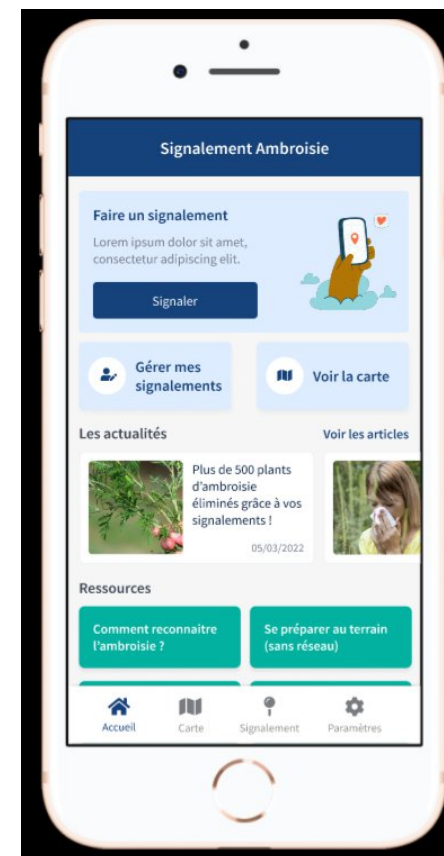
Signalement Ambroisie

Faire un signalement

Lorem ipsum dolor sit amet, consectetur adipiscing elit.

Signaler

Gérer mes signalements

Voir la carte

Les actualités

Voir les articles

Plus de 500 plants d'ambroisie éliminés grâce à vos signalements !

05/03/2022

Ressources

Comment reconnaitre l'ambroisie ?

Se préparer au terrain (sans réseau)

Accueil

Carte

Signalement

Paramètres